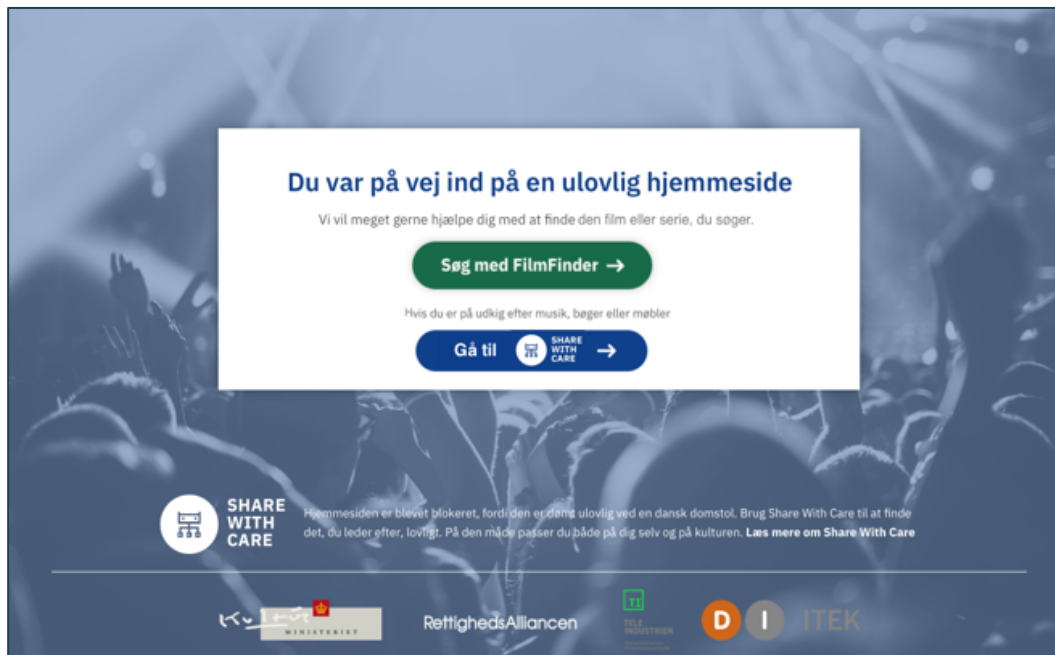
Du var på vej ind på en ulovlig hjemmeside

Vi vil meget gerne hjælpe dig med at finde den film eller serie, du søger.

Søg med FilmFinder →

Hvis du er på udkig efter musik, bøger eller møbler

Gå til SHARE WITH CARE →

SHARE WITH CARE

Hjemmesiden er blevet blokeret, fordi den er dømt ulovlig ved en dansk domstol. Brug Share With Care til at finde det, du leder efter, lovligt. På den måde passer du både på dig selv og på kulturen. Læs mere om Share With Care

Kultur MINISTERIET

RettighedsAlliancen

TI TELE INDUSTRIEN

D I ITEK